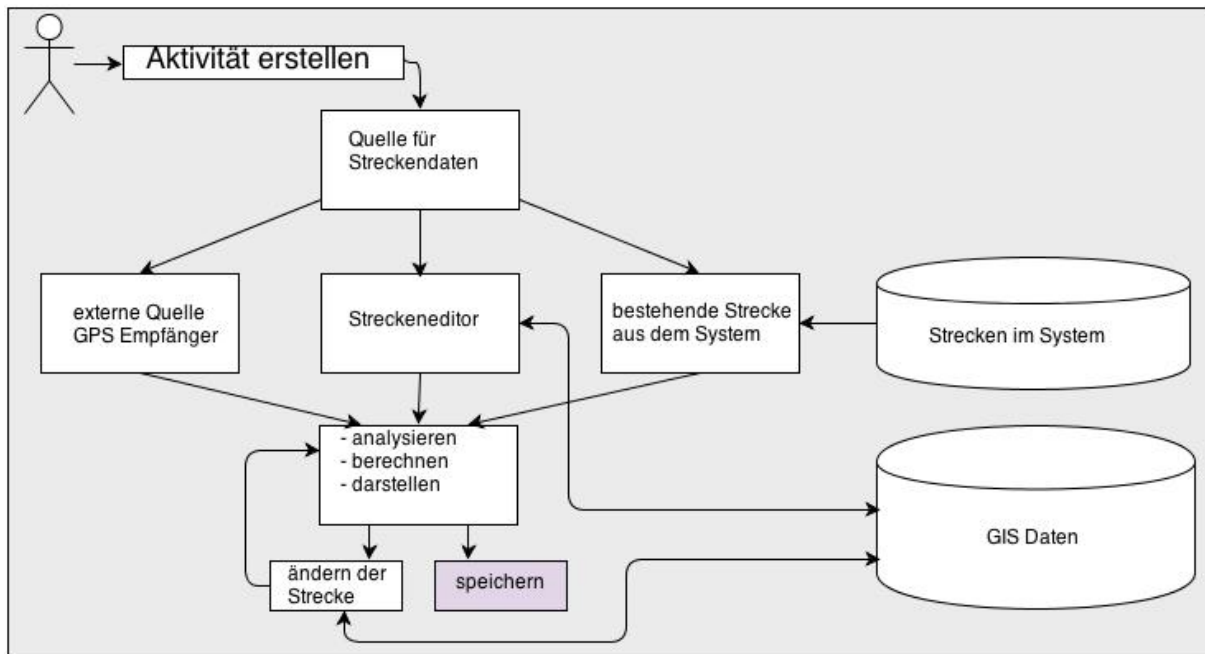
Aktivität erstellen

Quelle für Streckendaten

externe Quelle GPS Empfänger

Streckeneditor

bestehende Strecke aus dem System

Strecken im System

- analysieren
- berechnen
- darstellen

GIS Daten

ändern der Strecke

speichern